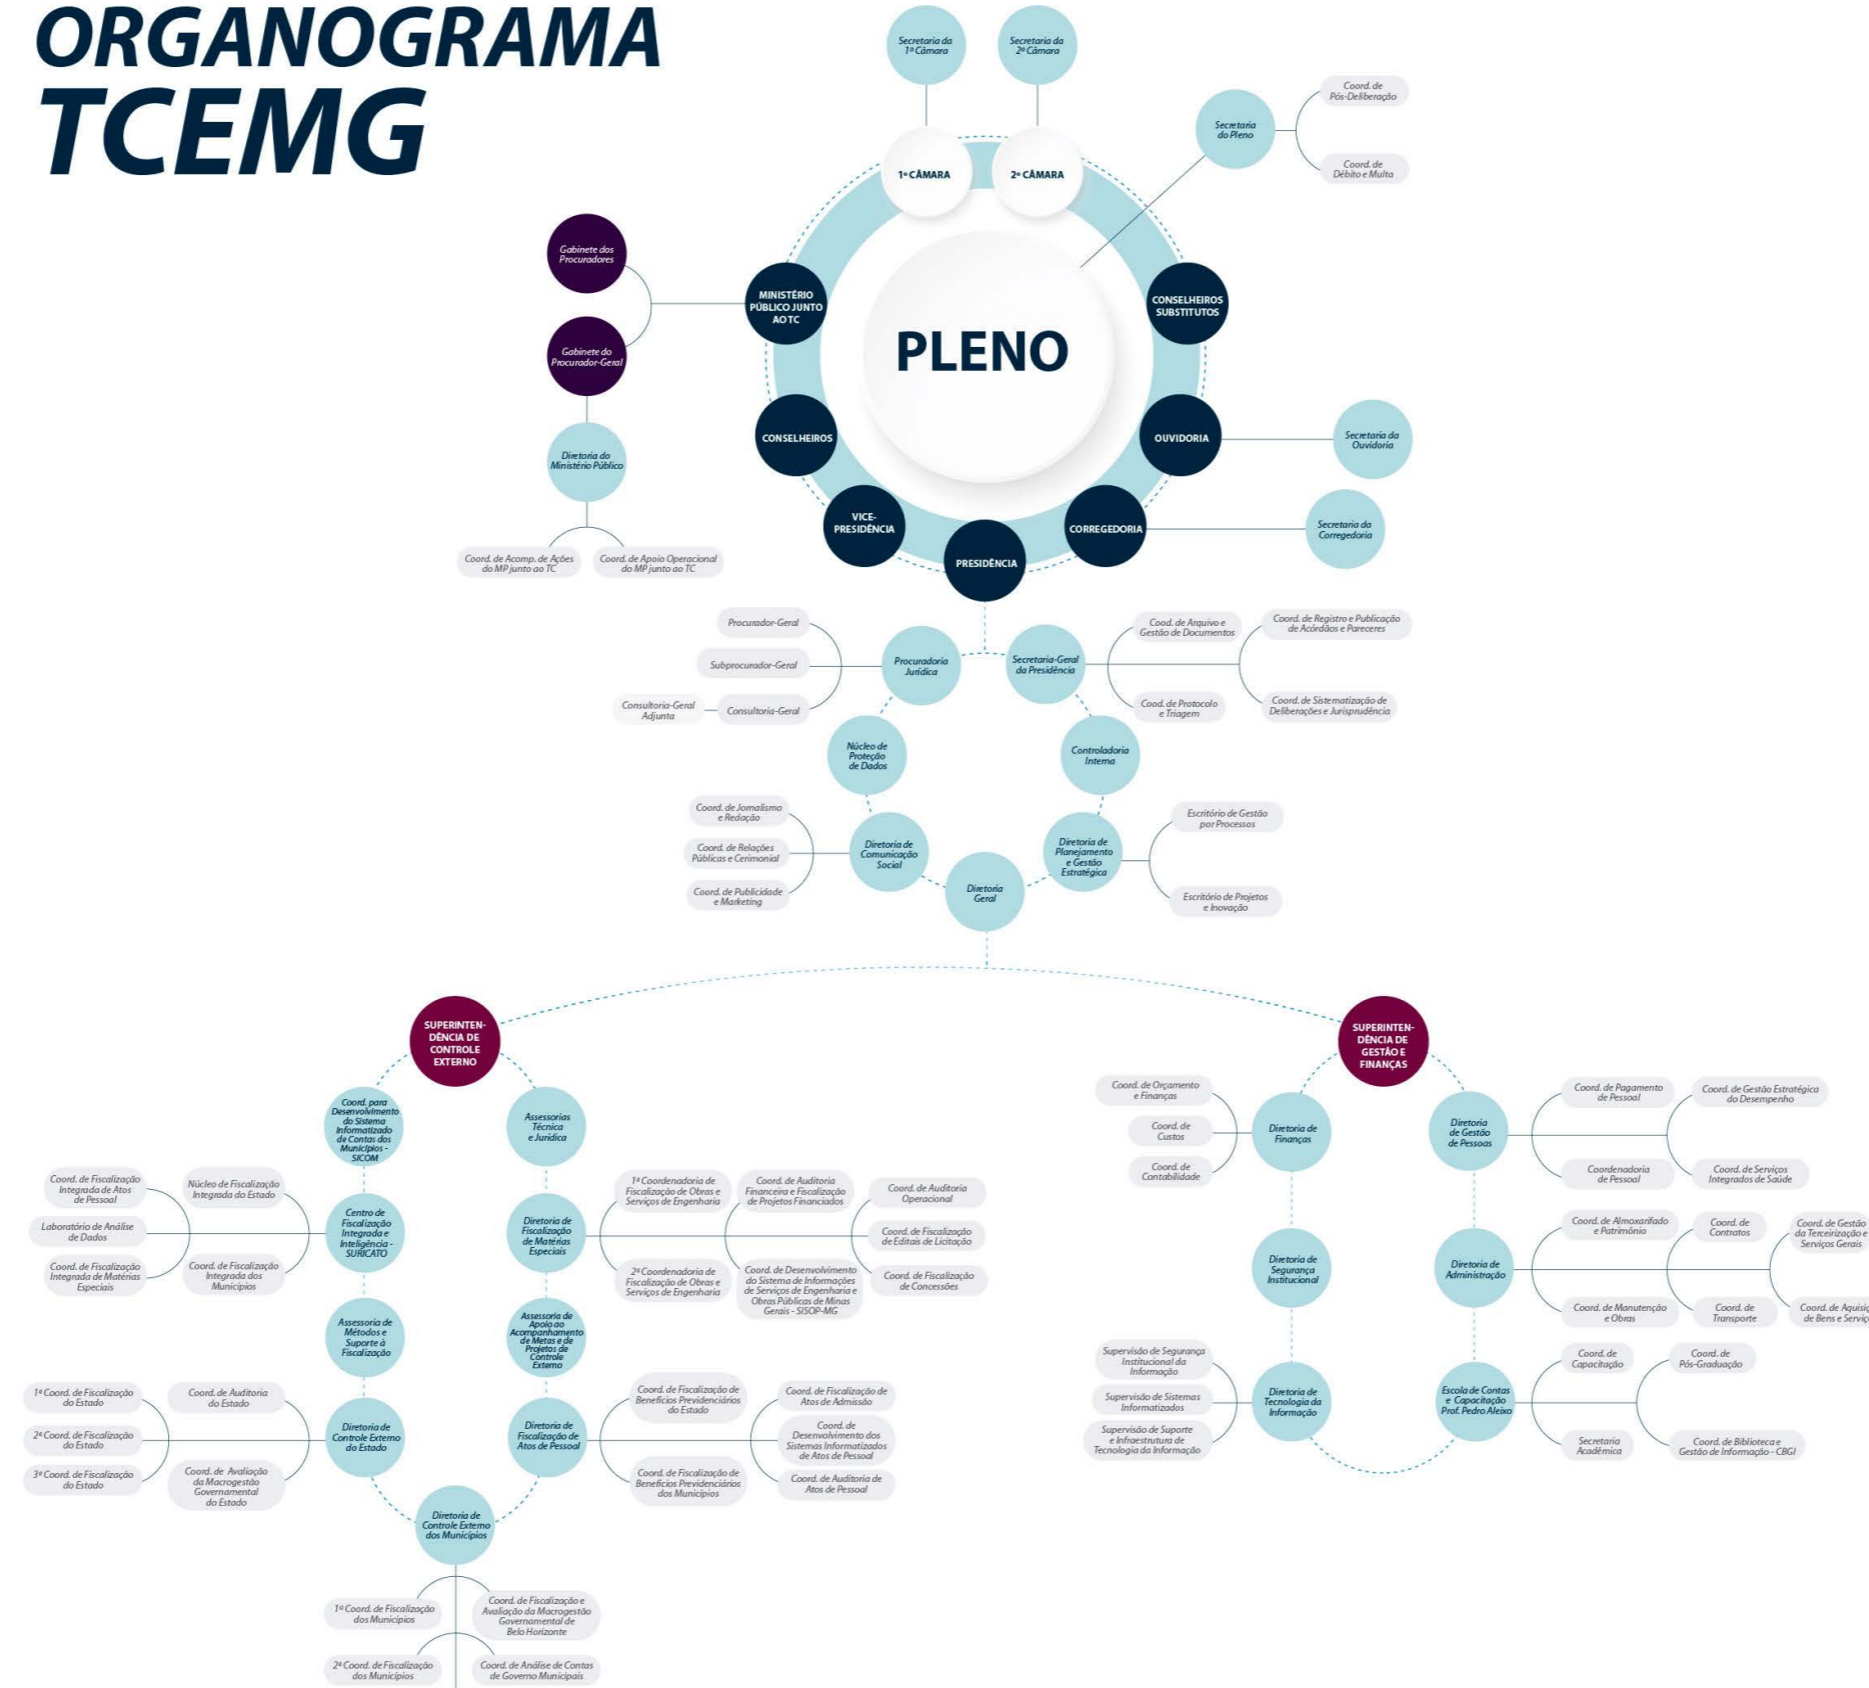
ORGANOGRAMA
TCEMG

Secretaria da 1ª Câmara
Secretaria da 2ª Câmara
Secretaria do Pleno
Coord. de Pós-Deliberação
Coord. de Débito e Multa
1ª CÂMARA
2ª CÂMARA
PLENO
CONSELHEIROS SUBSTITUTOS
OUVIDORIA
Secretaria da Ouvidoria
CORREGEDORIA
Secretaria da Corregedoria
PRESIDÊNCIA
VICE-PRESIDÊNCIA
CONSELHEIROS
MINISTÉRIO PÚBLICO JUNTO AO TC
Gabinete dos Procuradores
Gabinete do Procurador-Geral
Diretoria do Ministério Público
Coord. de Acomp. de Ações do MP junto ao TC
Coord. de Apoio Operacional do MP junto ao TC

Procurador-Geral
Subprocurador-Geral
Consultoria-Geral Adjunta
Consultoria-Geral
Procuradoria Jurídica
Secretaria-Geral da Presidência
Coord. de Arquivo e Gestão de Documentos
Coord. de Protocolo e Triagem
Coord. de Registro e Publicação de Acórdãos e Pareceres
Coord. de Sistematização de Deliberações e Jurisprudência
Núcleo de Proteção de Dados
Controladoria Interna
Coord. de Jornalismo e Redação
Coord. de Relações Públicas e Cerimonial
Coord. de Publicidade e Marketing
Diretoria de Comunicação Social
Diretoria de Planejamento e Gestão Estratégica
Escritório de Gestão por Processos
Escritório de Projetos e Inovação
Diretoria Geral

SUPERINTENDÊNCIA DE CONTROLE EXTERNO
Coord. para Desenvolvimento do Sistema Informatizado de Contas dos Municípios - SICOM
Assessorias Técnica e Jurídica
Coord. de Fiscalização Integrada de Atos de Pessoal
Laboratório de Análise de Dados
Coord. de Fiscalização Integrada de Matérias Especiais
Núcleo de Fiscalização Integrada do Estado
Coord. de Fiscalização Integrada dos Municípios
Centro de Fiscalização Integrada e Inteligência - SURICATO
Diretoria de Fiscalização de Matérias Especiais
1ª Coordenadoria de Fiscalização de Obras e Serviços de Engenharia
2ª Coordenadoria de Fiscalização de Obras e Serviços de Engenharia
Coord. de Auditoria Financeira e Fiscalização de Projetos Financiados
Coord. de Desenvolvimento do Sistema de Informações de Serviços de Engenharia e Obras Públicas de Minas Gerais - SISOP-MG
Coord. de Auditoria Operacional
Coord. de Fiscalização de Editais de Licitação
Coord. de Fiscalização de Concessões
Assessoria de Métodos e Suporte à Fiscalização
Assessoria de Apoio ao Acompanhamento de Metas e de Projetos de Controle Externo
1ª Coord. de Fiscalização do Estado
2ª Coord. de Fiscalização do Estado
3ª Coord. de Fiscalização do Estado
Coord. de Auditoria do Estado
Coord. de Avaliação da Macrogestão Governamental do Estado
Diretoria de Controle Externo do Estado
Diretoria de Fiscalização de Atos de Pessoal
Coord. de Fiscalização de Benefícios Previdenciários do Estado
Coord. de Fiscalização de Benefícios Previdenciários dos Municípios
Coord. de Fiscalização de Atos de Admissão
Coord. de Desenvolvimento dos Sistemas Informatizados de Atos de Pessoal
Coord. de Auditoria de Atos de Pessoal
Diretoria de Controle Externo dos Municípios
1ª Coord. de Fiscalização dos Municípios
2ª Coord. de Fiscalização dos Municípios
Coord. de Fiscalização e Avaliação da Macrogestão Governamental de Belo Horizonte
Coord. de Análise de Contas de Governo Municipais

SUPERINTENDÊNCIA DE GESTÃO E FINANÇAS
Coord. de Orçamento e Finanças
Coord. de Custos
Coord. de Contabilidade
Diretoria de Finanças
Diretoria de Gestão de Pessoas
Coord. de Pagamento de Pessoal
Coordenadoria de Pessoal
Coord. de Gestão Estratégica do Desempenho
Coord. de Serviços Integrados de Saúde
Diretoria de Segurança Institucional
Diretoria de Administração
Coord. de Almoxarifado e Patrimônio
Coord. de Manutenção e Obras
Coord. de Contratos
Coord. de Transporte
Coord. de Gestão da Terceirização e Serviços Gerais
Coord. de Aquisiç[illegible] de Bens e Serviç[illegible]
Supervisão de Segurança Institucional da Informação
Supervisão de Sistemas Informatizados
Supervisão de Suporte e Infraestrutura de Tecnologia da Informação
Diretoria de Tecnologia da Informação
Escola de Contas e Capacitação Prof. Pedro Aleixo
Coord. de Capacitação
Secretaria Acadêmica
Coord. de Pós-Graduação
Coord. de Biblioteca e Gestão de Informação - CBGI